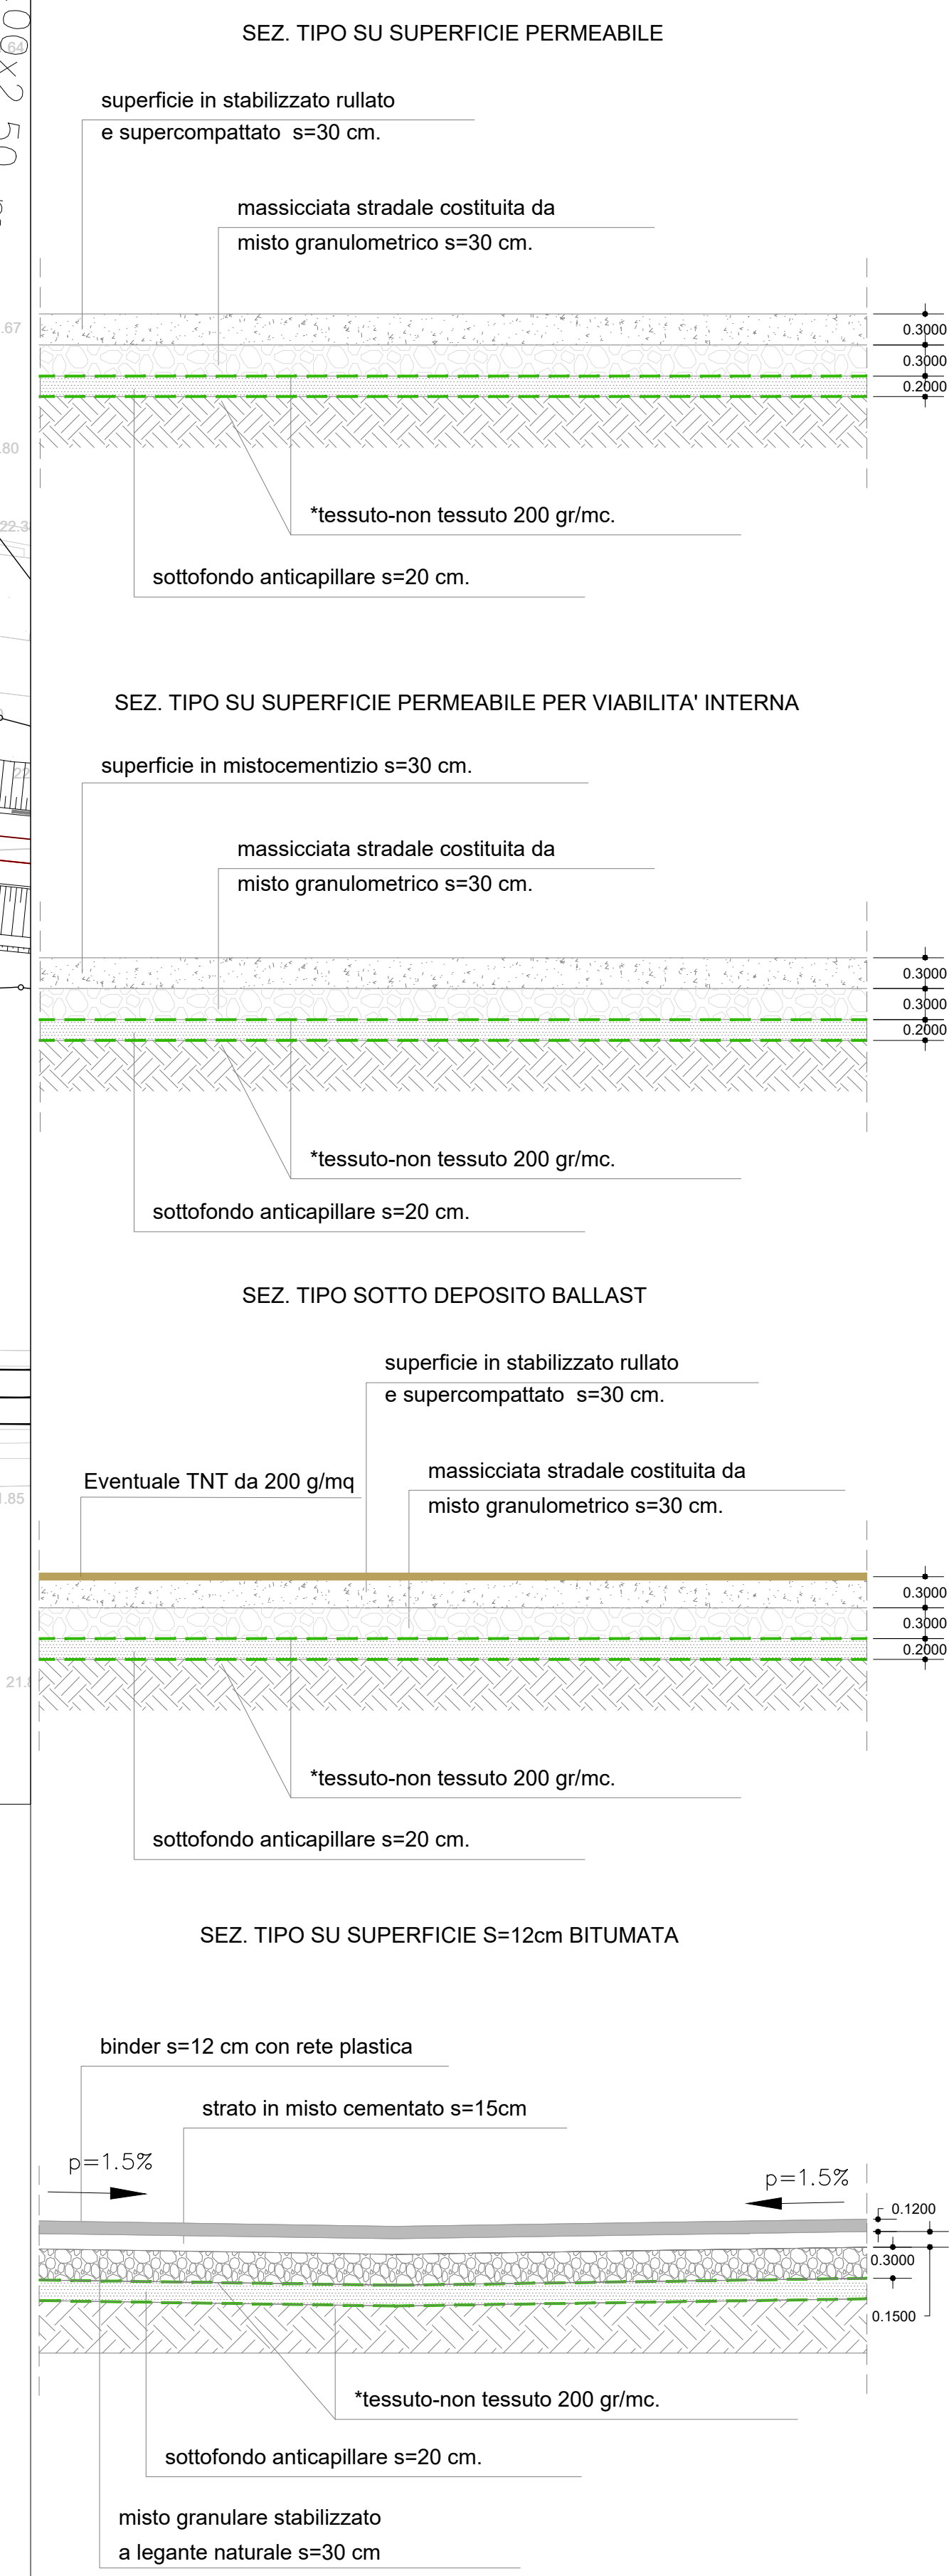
SEZ. TIPO SU SUPERFICIE PERMEABILE

superficie in stabilizzato rullato
e supercompattato s=30 cm.

massicciata stradale costituita da
misto granulometrico s=30 cm.

0.3000
0.3000
0.2000

*tessuto-non tessuto 200 gr/mc.

sottofondo anticapillare s=20 cm.

SEZ. TIPO SU SUPERFICIE PERMEABILE PER VIABILITA' INTERNA

superficie in mistocementizio s=30 cm.

massicciata stradale costituita da
misto granulometrico s=30 cm.

0.3000
0.3000
0.2000

*tessuto-non tessuto 200 gr/mc.

sottofondo anticapillare s=20 cm.

SEZ. TIPO SOTTO DEPOSITO BALLAST

superficie in stabilizzato rullato
e supercompattato s=30 cm.

Eventuale TNT da 200 g/mq

massicciata stradale costituita da
misto granulometrico s=30 cm.

0.3000
0.3000
0.2000

*tessuto-non tessuto 200 gr/mc.

sottofondo anticapillare s=20 cm.

SEZ. TIPO SU SUPERFICIE S=12cm BITUMATA

binder s=12 cm con rete plastica

strato in misto cementato s=15cm

p=1.5%

p=1.5%

0.1200
0.3000
0.1500

*tessuto-non tessuto 200 gr/mc.

sottofondo anticapillare s=20 cm.

misto granulare stabilizzato
a legante naturale s=30 cm